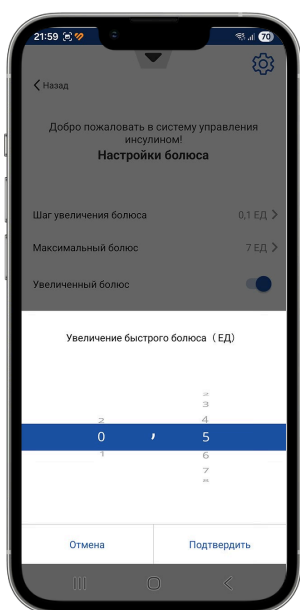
21:59 70

Назад

Добро пожаловать в систему управления инсулином!

Настройки болюса

Шаг увеличения болюса 0,1 ЕД

Максимальный болюс 7 ЕД

Увеличенный болюс

Увеличение быстрого болюса（ЕД）

2
3
4
2
0 , 5
1
6
7

Отмена

Подтвердить